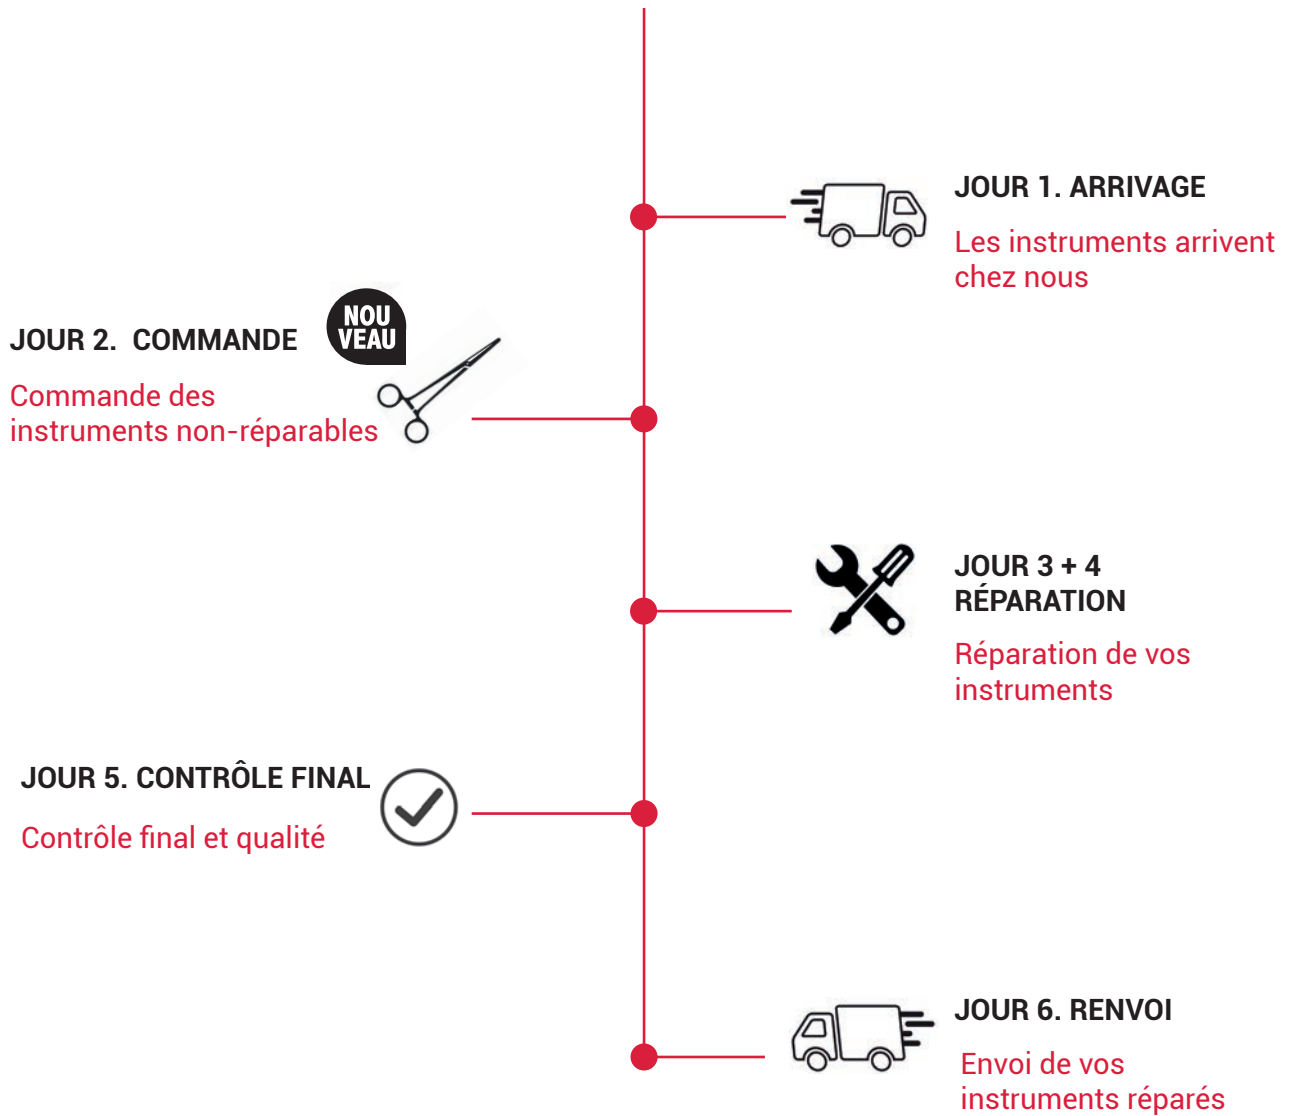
JOUR 1. ARRIVAGE

Les instruments arrivent chez nous

JOUR 2. COMMANDE

NOU VEAU

Commande des instruments non-réparables

JOUR 3 + 4
RÉPARATION

Réparation de vos instruments

JOUR 5. CONTRÔLE FINAL

Contrôle final et qualité

JOUR 6. RENVOI

Envoi de vos instruments réparés